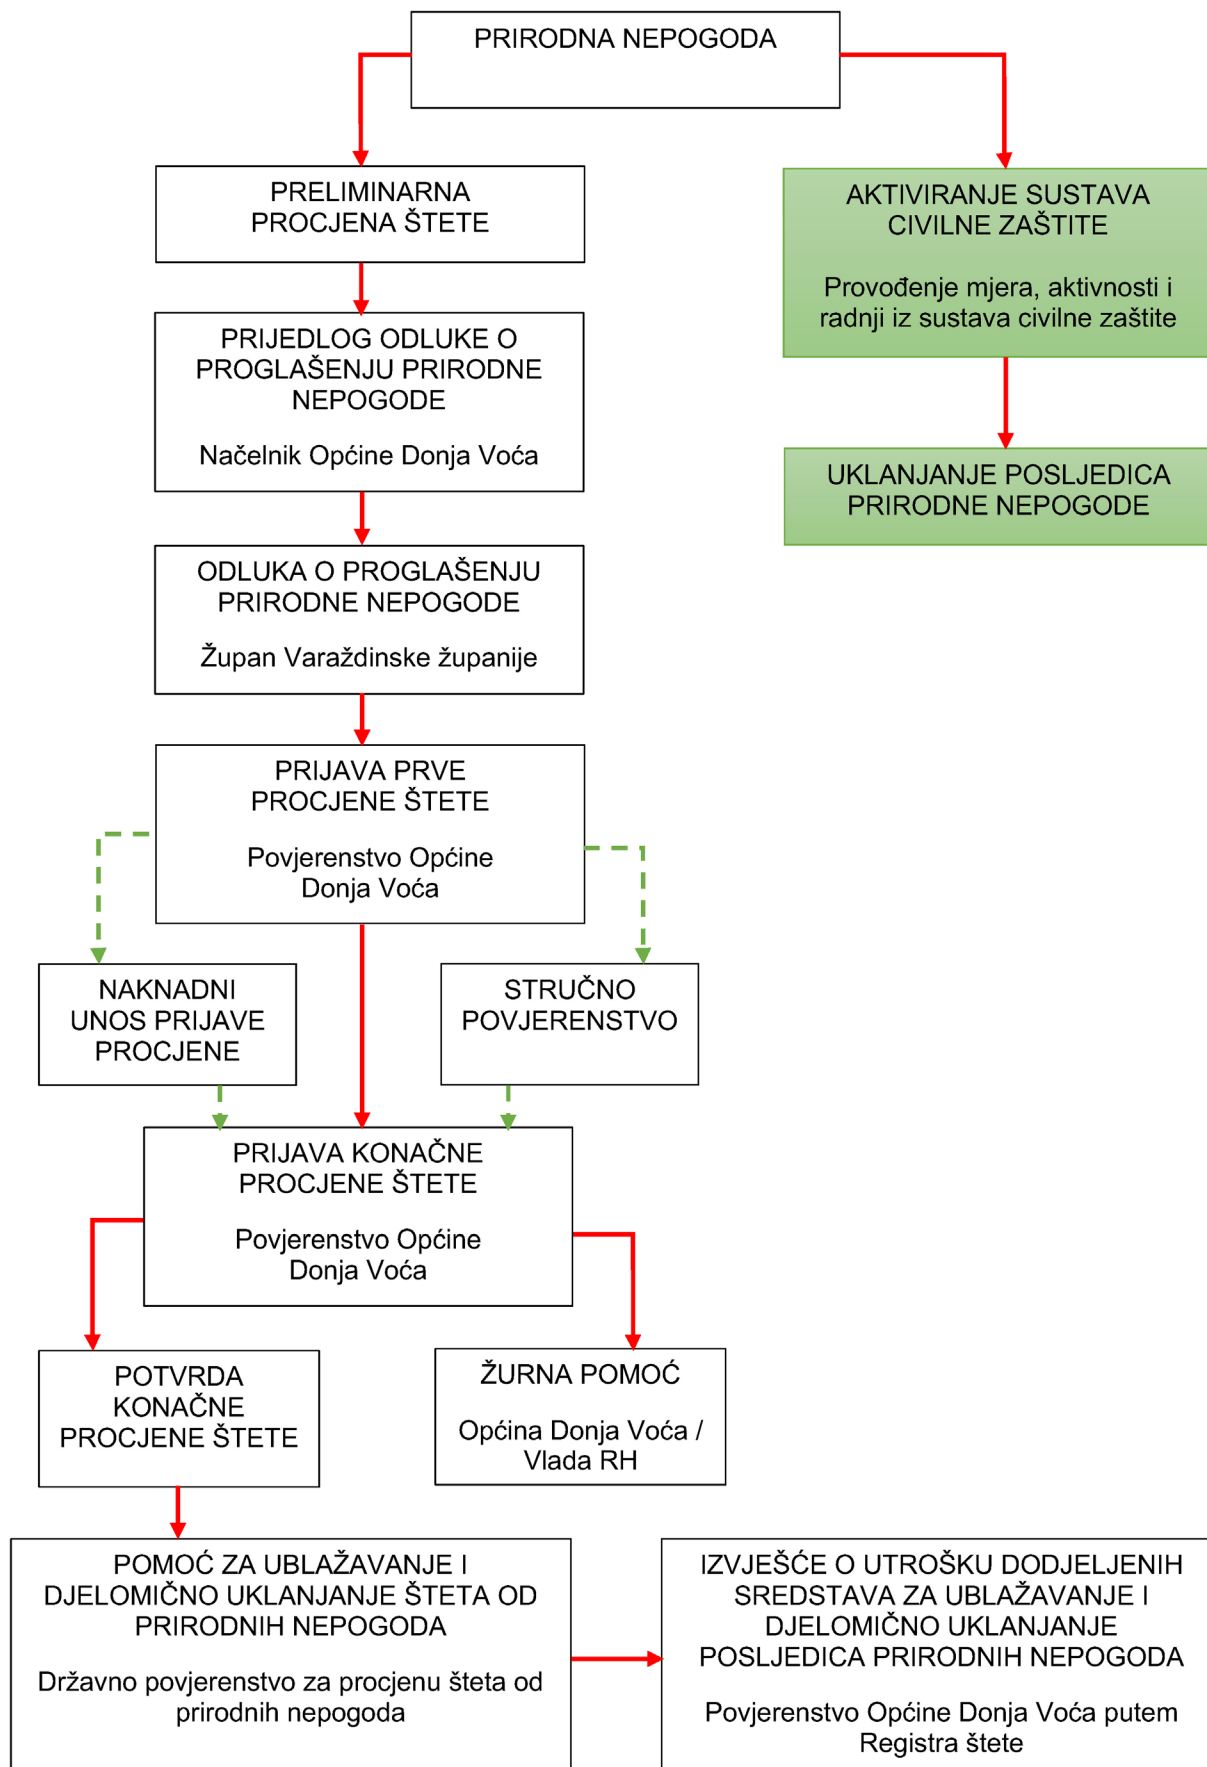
PRIRODNA NEPOGODA

PRELIMINARNA PROCJENA ŠTETE

AKTIVIRANJE SUSTAVA CIVILNE ZAŠTITE

Provođenje mjera, aktivnosti i radnji iz sustava civilne zaštite

PRIJEDLOG ODLUKE O PROGLAŠENJU PRIRODNE NEPOGODE

Načelnik Općine Donja Voća

UKLANJANJE POSLJEDICA PRIRODNE NEPOGODE

ODLUKA O PROGLAŠENJU PRIRODNE NEPOGODE

Župan Varaždinske županije

PRIJAVA PRVE PROCJENE ŠTETE

Povjerenstvo Općine Donja Voća

NAKNADNI UNOS PRIJAVE PROCJENE

STRUČNO POVJERENSTVO

PRIJAVA KONAČNE PROCJENE ŠTETE

Povjerenstvo Općine Donja Voća

POTVRDA KONAČNE PROCJENE ŠTETE

ŽURNA POMOĆ

Općina Donja Voća / Vlada RH

POMOĆ ZA UBLAŽAVANJE I DJELOMIČNO UKLANJANJE ŠTETA OD PRIRODNIH NEPOGODA

Državno povjerenstvo za procjenu šteta od prirodnih nepogoda

IZVJEŠĆE O UTROŠKU DODJELJENIH SREDSTAVA ZA UBLAŽAVANJE I DJELOMIČNO UKLANJANJE POSLJEDICA PRIRODNIH NEPOGODA

Povjerenstvo Općine Donja Voća putem Registra štete